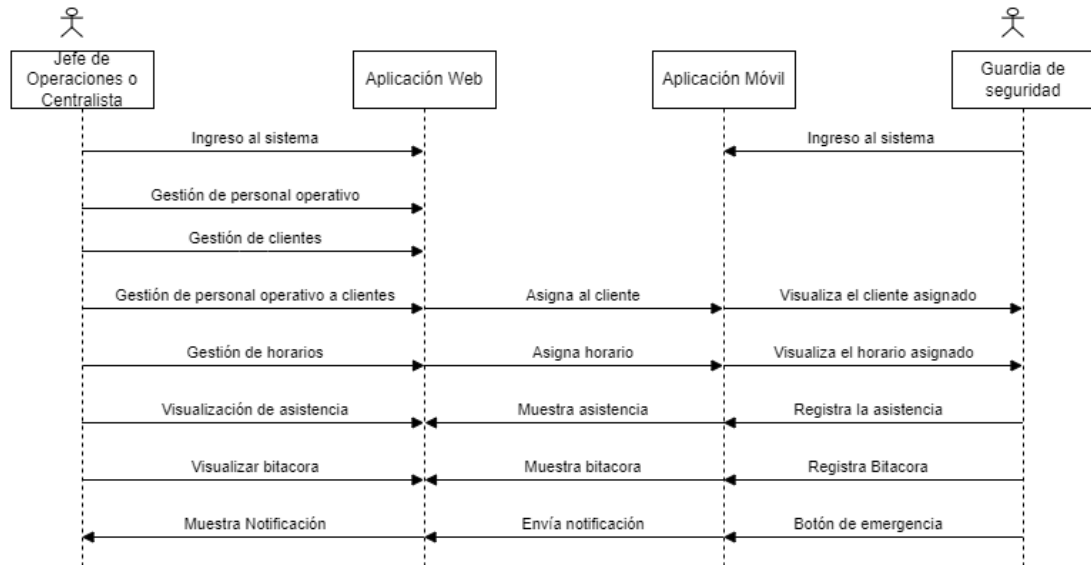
Jefe de Operaciones o Centralista

Aplicación Web

Aplicación Móvil

Guardia de seguridad

Ingreso al sistema

Ingreso al sistema

Gestión de personal operativo

Gestión de clientes

Gestión de personal operativo a clientes

Asigna al cliente

Visualiza el cliente asignado

Gestión de horarios

Asigna horario

Visualiza el horario asignado

Visualización de asistencia

Muestra asistencia

Registra la asistencia

Visualizar bitacora

Muestra bitacora

Registra Bitacora

Muestra Notificación

Envía notificación

Botón de emergencia